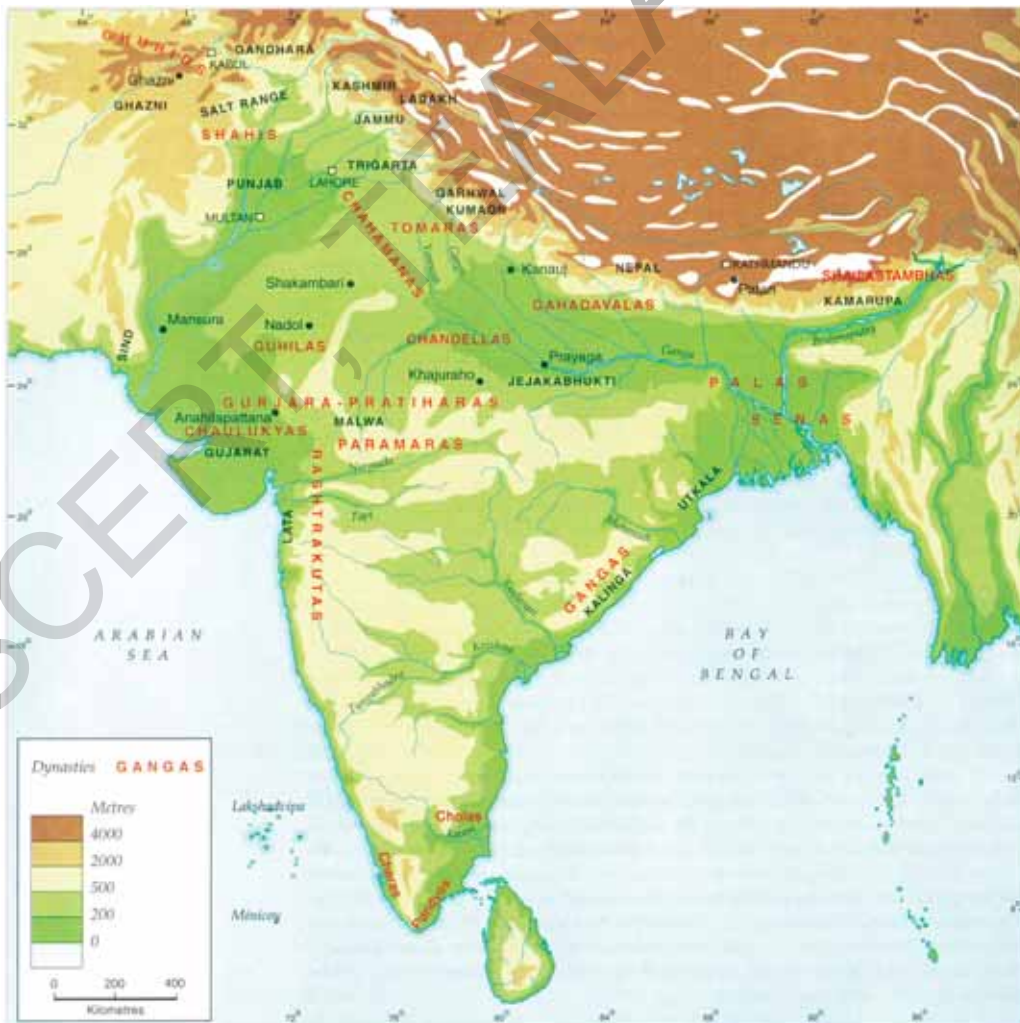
GANDHARA
KABUL
Ghazni
GHAZNI
SALT RANGE
SHAHIS
KASHMIR
LADAKH
JAMMU
TRIGARTA
PUNJAB
LAHORE
MULTAN
CHAHAMANAS
GARHWAL
KUMAON
TOMARAS
Kanauj
NEPAL
KATHMANDU
Patan
SHALASTAMBHAS
KAMARUPA
Shakambari
GAHADAVALAS
Mansura
SIND
Nadol
GUHILAS
CHANDELLAS
Prayaga
Ganga
Khajuraho
JEJAKABHUKTI
PALAS
GURJARA-PRATIHARAS
Anahilapattana
MALWA
CHAULUKYAS
PARAMARAS
SENAS
GUJARAT
RASHTRAKUTAS
Narmada
Tapi
LATA
UTKALA
GANGAS
KALINGA
Godavari
Krishna
Tungabhadra
ARABIAN SEA
BAY OF BENGAL
Cholas
Kaveri
Cheras
Pandyas
Lakshadvipa
Minicoy
Dynasties GANGAS
Metres
4000
2000
500
200
0
0 200 400
Kilometres